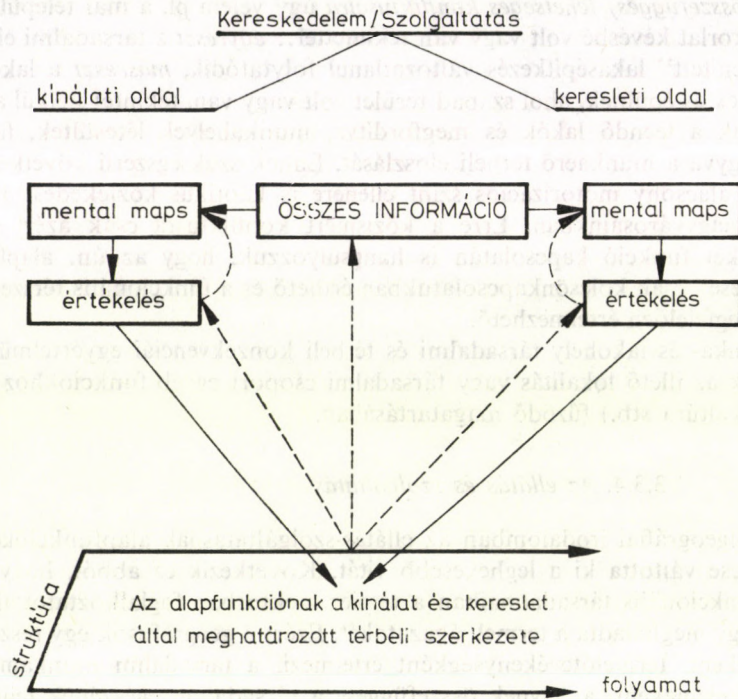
Kereskedelem / Szolgáltatás

kínálati oldal

keresleti oldal

mental maps

ÖSSZES INFORMÁCIÓ

mental maps

értékelés

értékelés

struktúra

Az alapfunkciónak a kínálat és kereslet által meghatározott térbeli szerkezete

folyamat